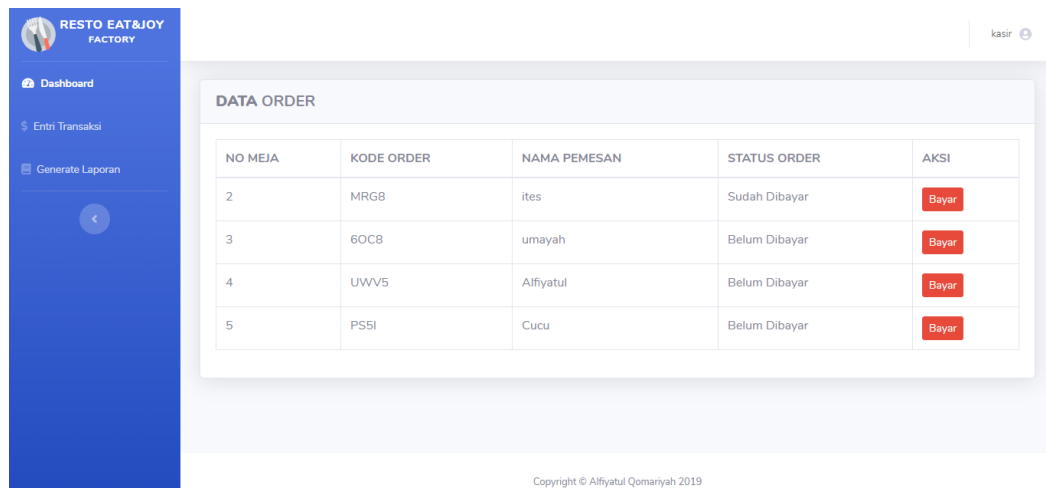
RESTO EAT&JOY FACTORY

Dashboard

$ Entri Transaksi

Generate Laporan

‹

kasir

DATA ORDER

| NO MEJA | KODE ORDER | NAMA PEMESAN | STATUS ORDER | AKSI |
|---|---|---|---|---|
| 2 | MRG8 | ites | Sudah Dibayar | Bayar |
| 3 | 6OC8 | umayah | Belum Dibayar | Bayar |
| 4 | UWV5 | Alfiyatul | Belum Dibayar | Bayar |
| 5 | PS5I | Cucu | Belum Dibayar | Bayar |

Copyright © Alfiyatul Qomariyah 2019